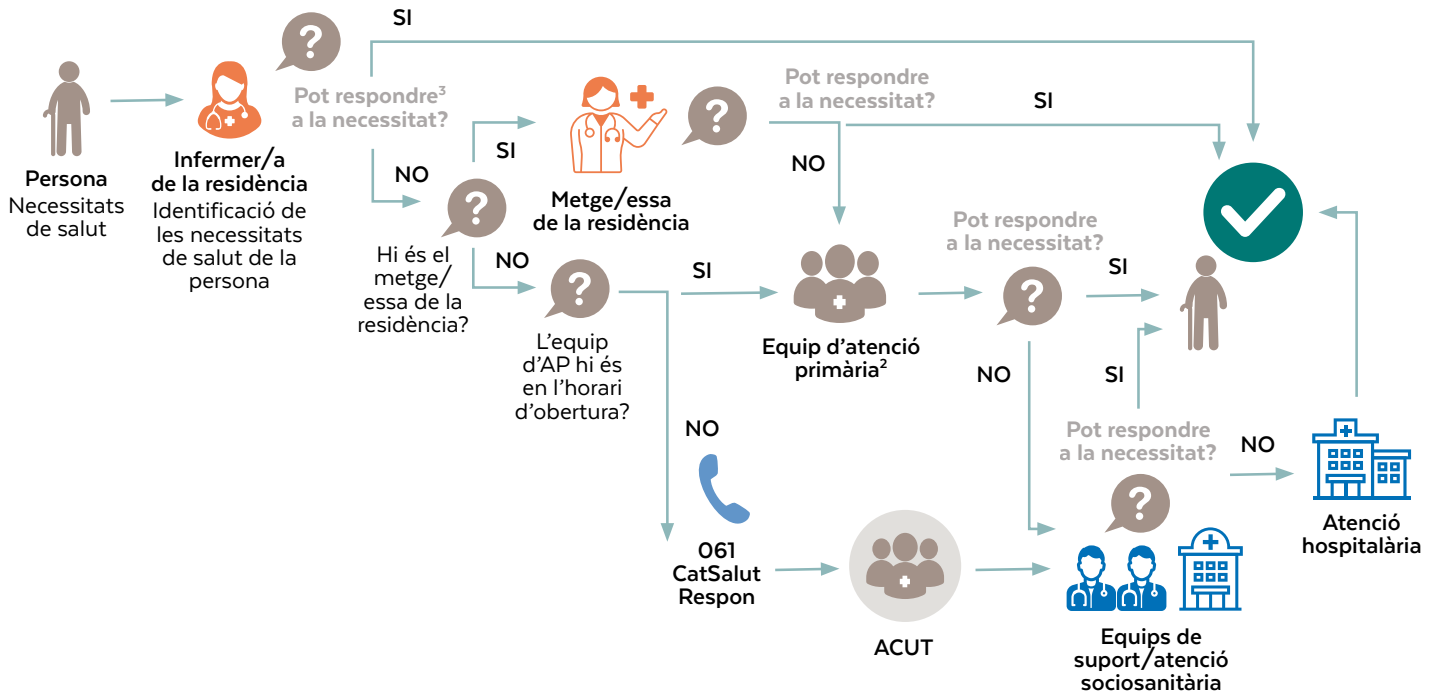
SI

Persona
Necessitats de salut

Infermer/a de la residència
Identificació de les necessitats de salut de la persona

Pot respondre$^3$ a la necessitat?

NO

SI

Hi és el metge/essa de la residència?

Metge/essa de la residència

Pot respondre a la necessitat?

SI

NO

NO

L'equip d'AP hi és en l'horari d'obertura?

SI

Equip d'atenció primària$^2$

Pot respondre a la necessitat?

SI

NO

NO

061 CatSalut Respon

ACUT

SI

Pot respondre a la necessitat?

NO

Equips de suport/atenció sociosanitària

Atenció hospitalària